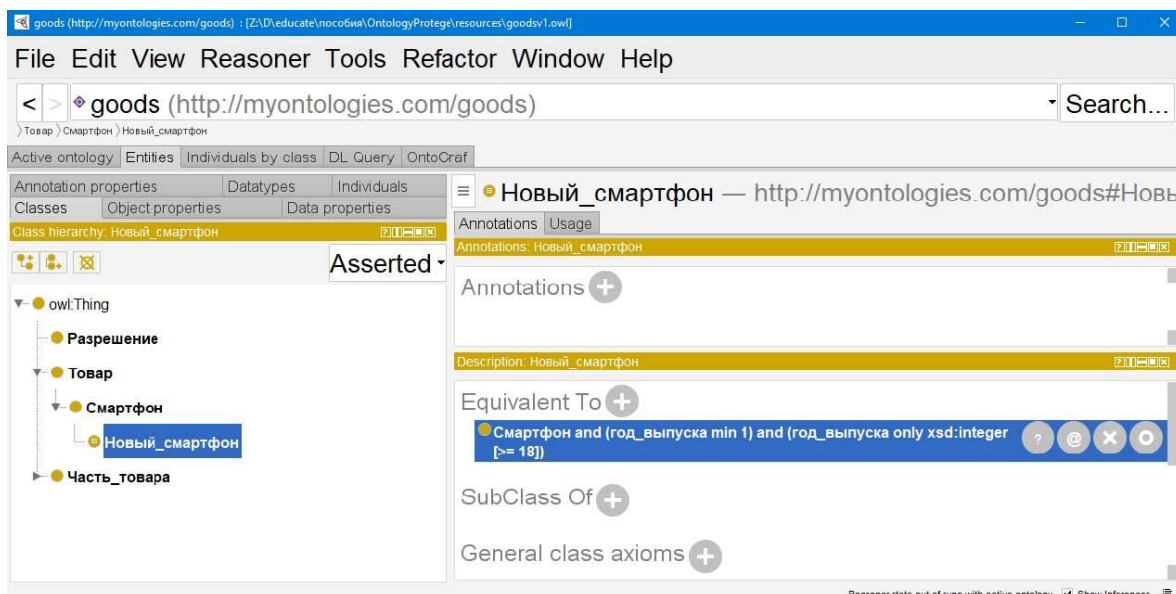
goods (http://myontologies.com/goods) : [Z:\D\educate\пособия\OntologyProtege\resources\goodsv1.owl]

File Edit View Reasoner Tools Refactor Window Help

< > goods (http://myontologies.com/goods) Search...

Товар Смартфон Новый_смартфон

Active ontology Entities Individuals by class DL Query OntoGraf

Annotation properties Datatypes Individuals
Classes Object properties Data properties

Class hierarchy: Новый_смартфон

Asserted

owl:Thing
Разрешение
Товар
Смартфон
Новый_смартфон
Часть_товара

Новый_смартфон — http://myontologies.com/goods#Новы

Annotations Usage

Annotations: Новый_смартфон

Annotations

Description: Новый_смартфон

Equivalent To

Смартфон and (год_выпуска min 1) and (год_выпуска only xsd:integer [>= 18])

SubClass Of

General class axioms

Reasoner state out of sync with active ontology Show Inferences